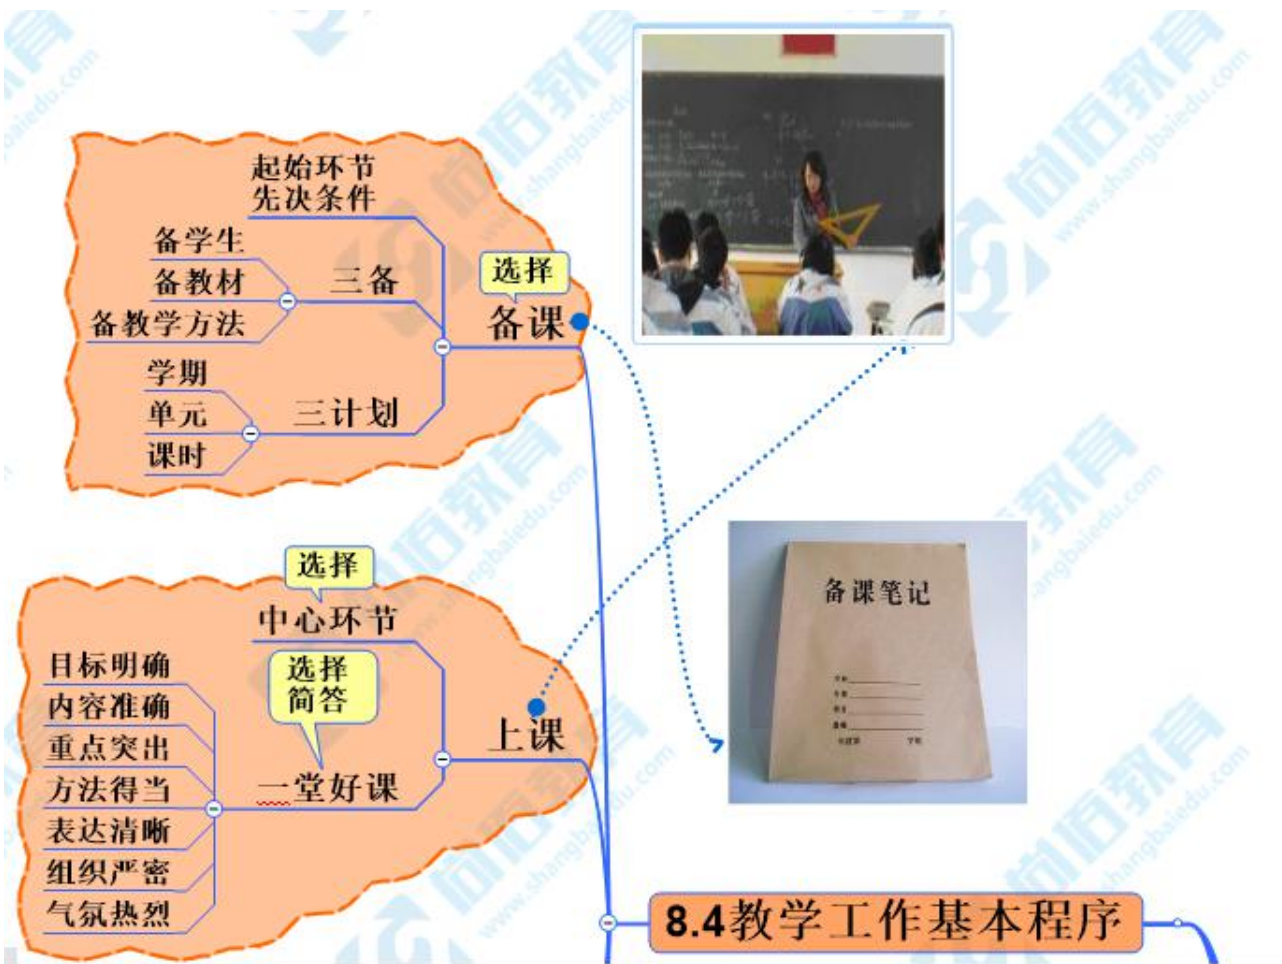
起始环节
先决条件

备学生
备教材
备教学方法
三备

学期
单元
课时
三计划

选择
备课

选择
中心环节

选择
简答

目标明确
内容准确
重点突出
方法得当
表达清晰
组织严密
气氛热烈
一堂好课

上课

备课笔记

8.4教学工作基本程序

尚佰教育
www.shangbaiedu.com